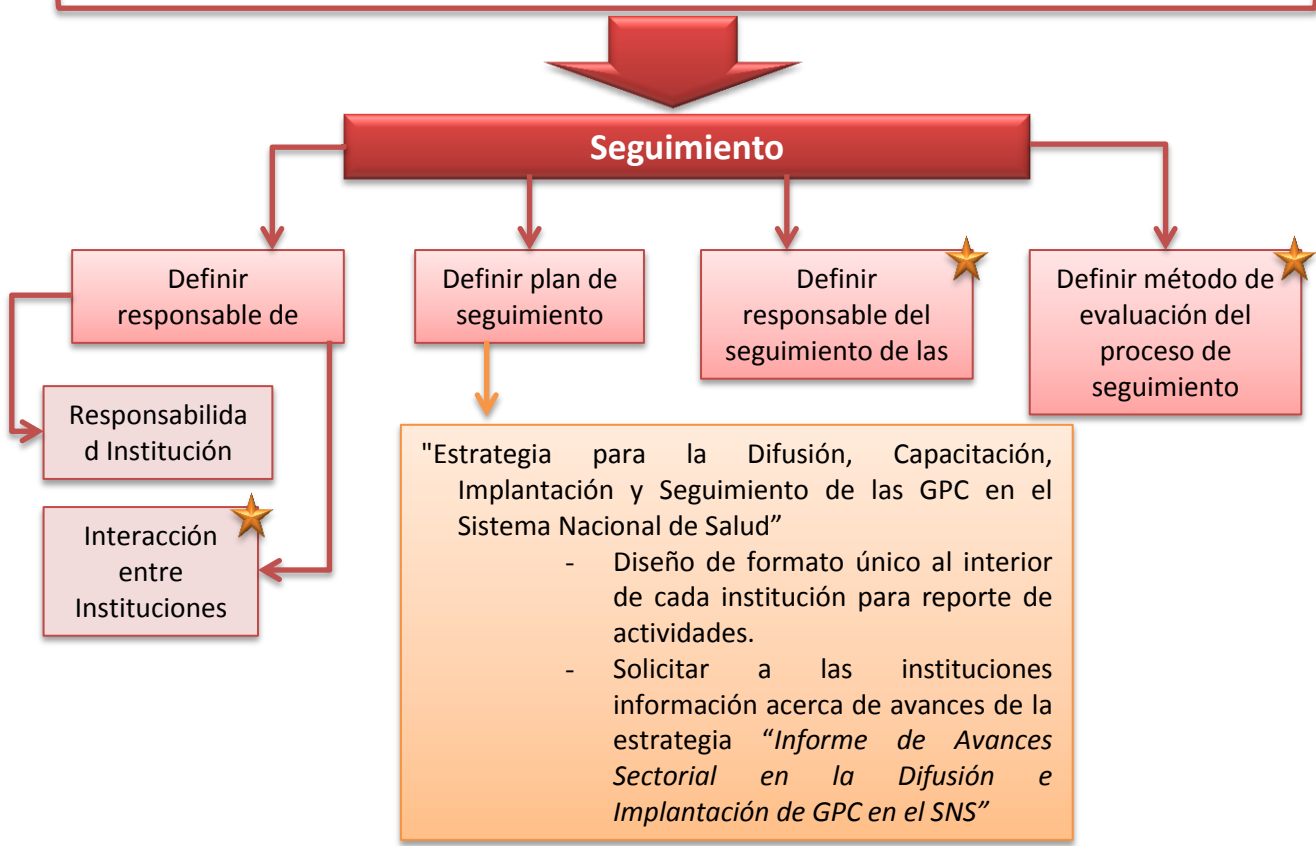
Seguimiento

Definir responsable de

Definir plan de seguimiento

Definir responsable del seguimiento de las

Definir método de evaluación del proceso de seguimiento

Responsabilida d Institución

Interacción entre Instituciones

"Estrategia para la Difusión, Capacitación, Implantación y Seguimiento de las GPC en el Sistema Nacional de Salud”

- Diseño de formato único al interior de cada institución para reporte de actividades.
- Solicitar a las instituciones información acerca de avances de la estrategia “*Informe de Avances Sectorial en la Difusión e Implantación de GPC en el SNS”*